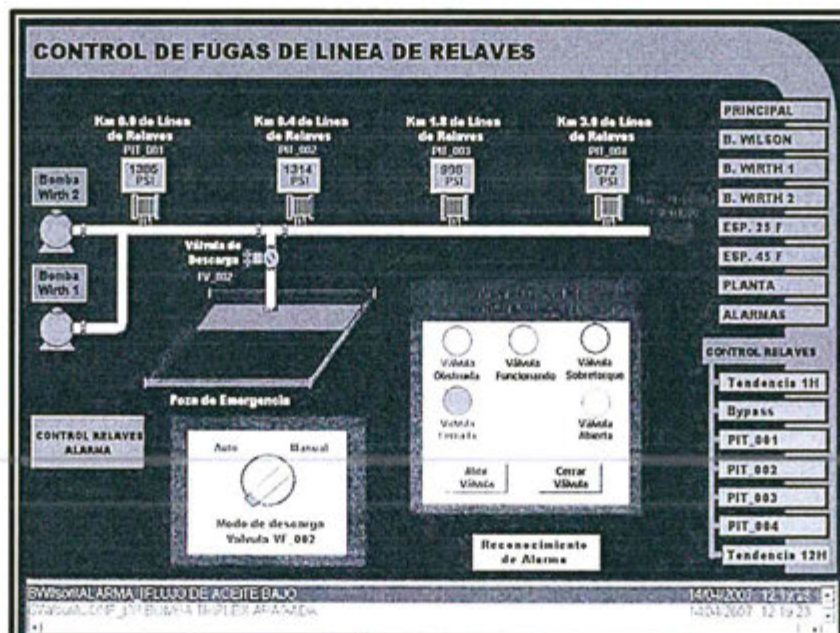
CONTROL DE FUGAS DE LINEA DE RELAVES

Km 0.0 de Linea de Relaves
PIT_001
1385 PSI

Km 0.4 de Linea de Relaves
PIT_002
1314 PSI

Km 1.8 de Linea de Relaves
PIT_003
998 PSI

Km 3.0 de Linea de Relaves
PIT_004
672 PSI

Bomba Wirth 2

Bomba Wirth 1

Válvula de Descarga
FV_002

Poza de Emergencia

CONTROL RELAVES ALARMA

Auto
Manual
Modo de descarga Valvula VF_002

Válvula Obstruida
Válvula Funcionando
Válvula Sobretorque
Válvula Cerrada
Válvula Abierta
Abrir Válvula
Cerrar Válvula

Reconocimiento de Alarma

PRINCIPAL
B. WILSON
B. WIRTH 1
B. WIRTH 2
ESP. 25 F
ESP. 45 F
PLANTA
ALARMAS
CONTROL RELAVES
Tendencia 1H
Bypass
PIT_001
PIT_002
PIT_003
PIT_004
Tendencia 12H

BWilson\ALARMA_1FLUJO DE ACEITE BAJO 14/04/2007 12:19:23
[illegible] BOMBA TRIPLEX ARRANCADA 14/04/2007 12:19:23